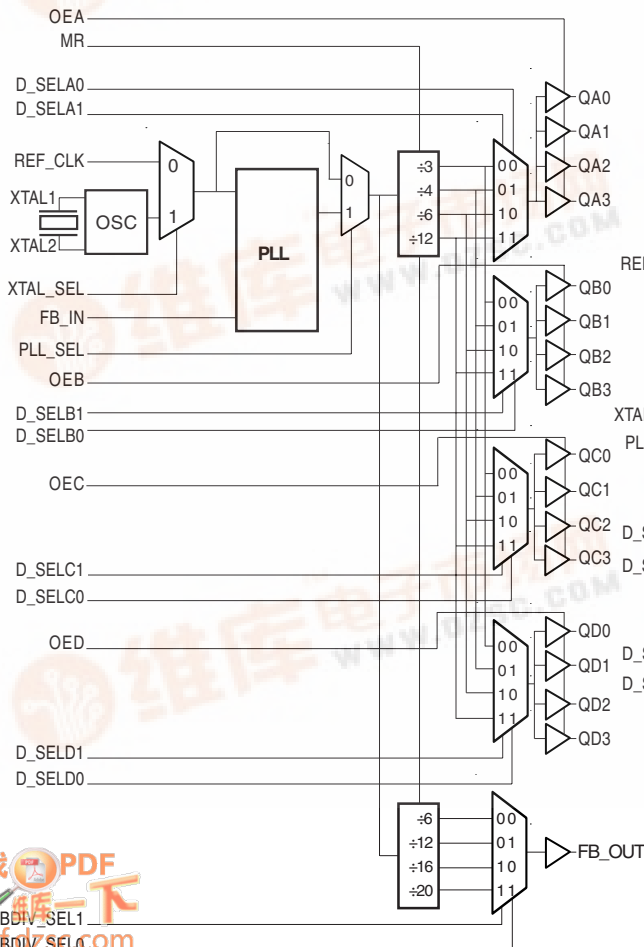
OEA
MR
D_SELA0
D_SELA1
REF_CLK
XTAL1
XTAL2
OSC
0
1
PLL
0
1
÷3
÷4
÷6
÷12
00
01
10
11
QA0
QA1
QA2
QA3
XTAL_SEL
FB_IN
PLL_SEL
OEB
00
01
10
11
QB0
QB1
QB2
QB3
REF
XTA
PL
D_SELB1
D_SELB0
OEC
00
01
10
11
QC0
QC1
QC2
QC3
D_S
D_S
D_SELC1
D_SELC0
OED
00
01
10
11
QD0
QD1
QD2
QD3
D_S
D_S
D_SELD1
D_SELD0
÷6
÷12
÷16
÷20
00
01
10
11
FB_OUT
BDIV_SEL1
BDIV_SEL0
PDF
fdzcom